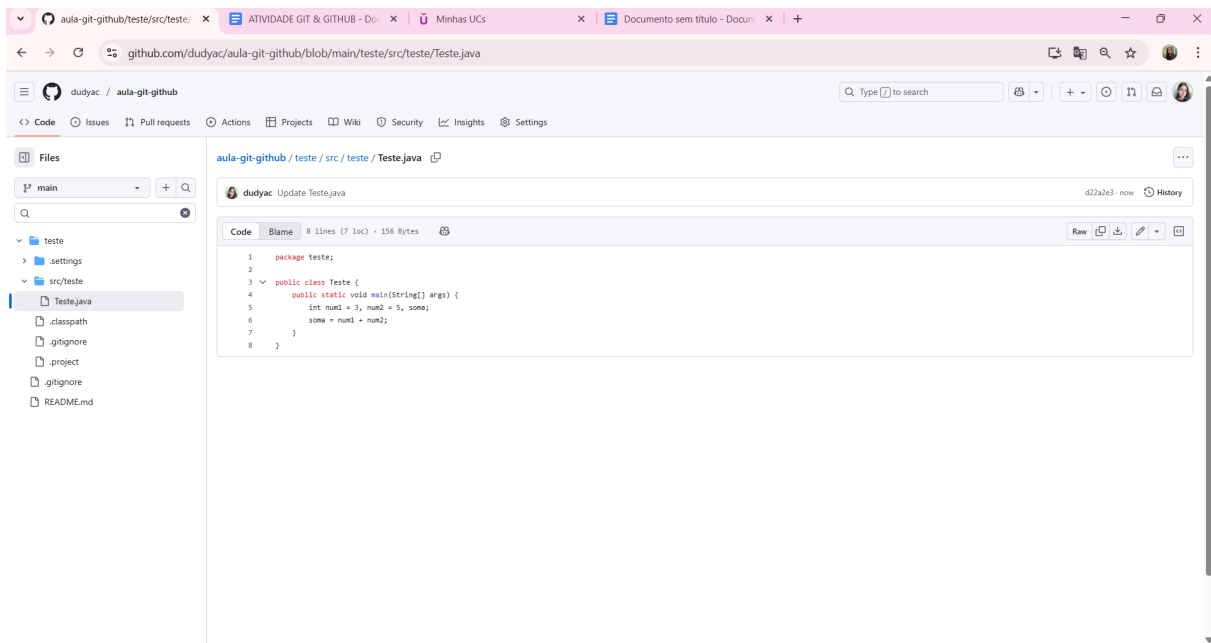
aula-git-github/teste/src/teste/ ×
ATIVIDADE GIT & GITHUB - Doc ×
Minhas UCs ×
Documento sem título - Docum ×
+

github.com/dudyac/aula-git-github/blob/main/teste/src/teste/Teste.java

dudyac / aula-git-github

Type / to search

Code
Issues
Pull requests
Actions
Projects
Wiki
Security
Insights
Settings

Files

main

teste
.settings
src/teste
Teste.java
.classpath
.gitignore
.project
.gitignore
README.md

aula-git-github / teste / src / teste / Teste.java

dudyac Update Teste.java

d22a2e3 · now
History

Code
Blame
8 lines (7 loc) · 156 Bytes

Raw

```
1  package teste;
2
3  public class Teste {
4      public static void main(String[] args) {
5          int num1 = 3, num2 = 5, soma;
6          soma = num1 + num2;
7      }
8  }
```